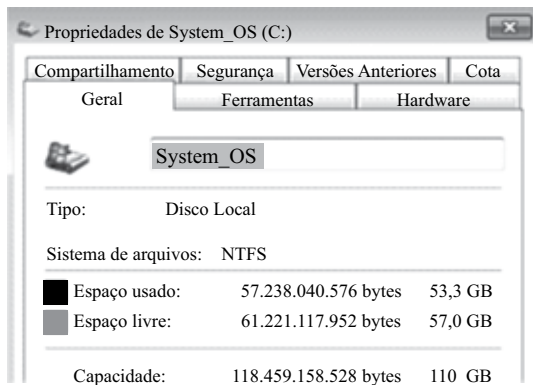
Propriedades de System_OS (C:)

Compartilhamento | Segurança | Versões Anteriores | Cota
Geral | Ferramentas | Hardware

System_OS

Tipo: Disco Local

Sistema de arquivos: NTFS

Espaço usado: 57.238.040.576 bytes 53,3 GB
Espaço livre: 61.221.117.952 bytes 57,0 GB

Capacidade: 118.459.158.528 bytes 110 GB